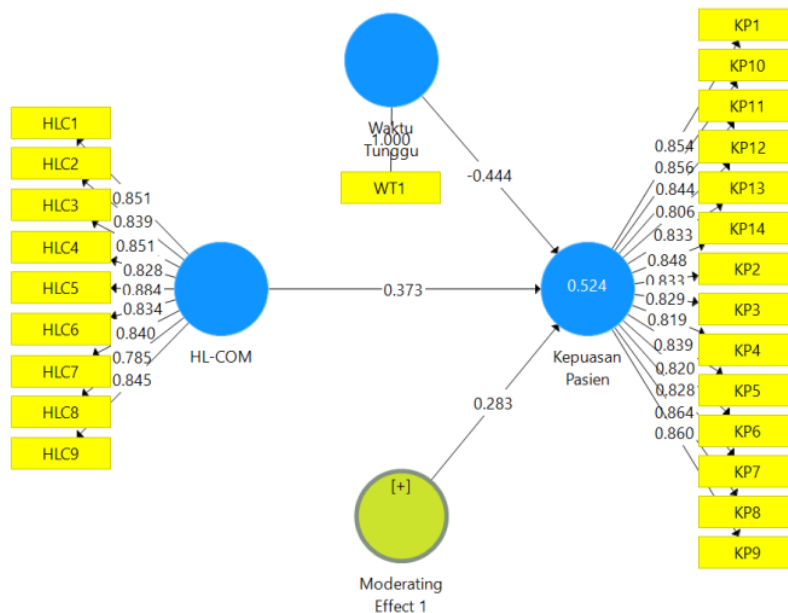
Waktu
1.000
Tunggu

WT1

HLC1
HLC2
HLC3
HLC4
HLC5
HLC6
HLC7
HLC8
HLC9

0.851
0.839
0.851
0.828
0.884
0.834
0.840
0.785
0.845

HL-COM

0.373

-0.444

0.524

Kepuasan
Pasien

0.283

[+]

Moderating
Effect 1

KP1
KP10
KP11
KP12
KP13
KP14
KP2
KP3
KP4
KP5
KP6
KP7
KP8
KP9

0.854
0.856
0.844
0.806
0.833
0.848
0.833
0.829
0.819
0.839
0.820
0.828
0.864
0.860